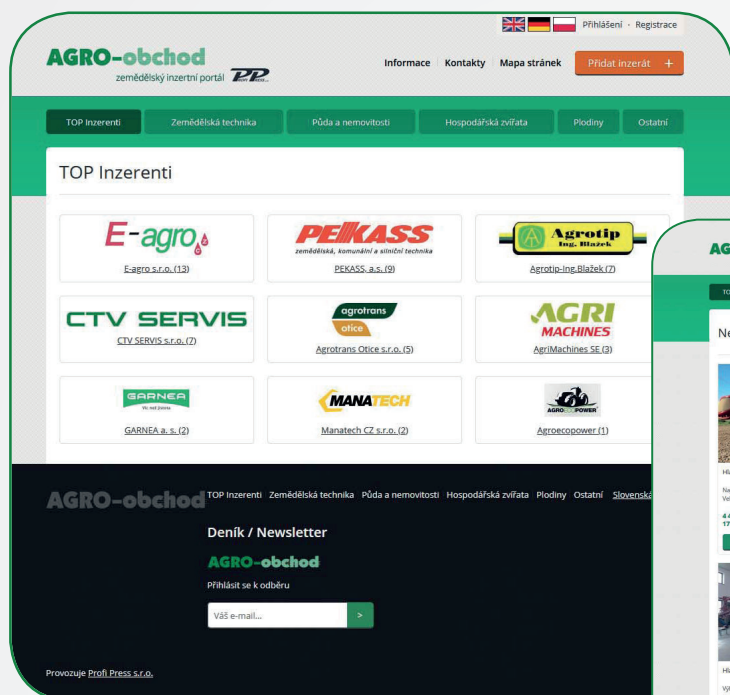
Přihlášení · Registrace

AGRO-obchod
zemědělský inzertní portál

Informace | Kontakty | Mapa stránek | Přidat inzerát +

TOP Inzerenti | Zemědělská technika | Půda a nemovitosti | Hospodářská zvířata | Plodiny | Ostatní

TOP Inzerenti

E-agro
E-agro s.r.o. (13)

PEKASS
zemědělská, komunální a silniční technika
PEKASS, a.s. (9)

Agrotip Ing. Blažek
Agrotip-Ing.Blažek (7)

CTV SERVIS
CTV SERVIS s.r.o. (7)

agrotrans otice
Agrotrans Otice s.r.o. (5)

AGRI MACHINES
AgriMachines SE (3)

GARNEA
GARNEA a. s. (2)

MANATECH
Manatech CZ s.r.o. (2)

AGROECOPOWER
Agroecopower (1)

AGRO-obchod
TOP Inzerenti | Zemědělská technika | Půda a nemovitosti | Hospodářská zvířata | Plodiny | Ostatní | Slovenská

Deník / Newsletter
AGRO-obchod
Přihlásit se k odběru
Váš e-mail... >

Provozuje Profi Press s.r.o.

AG
TO
Ne
Hl
Na
Ve
4 4
17
Hl
Vý